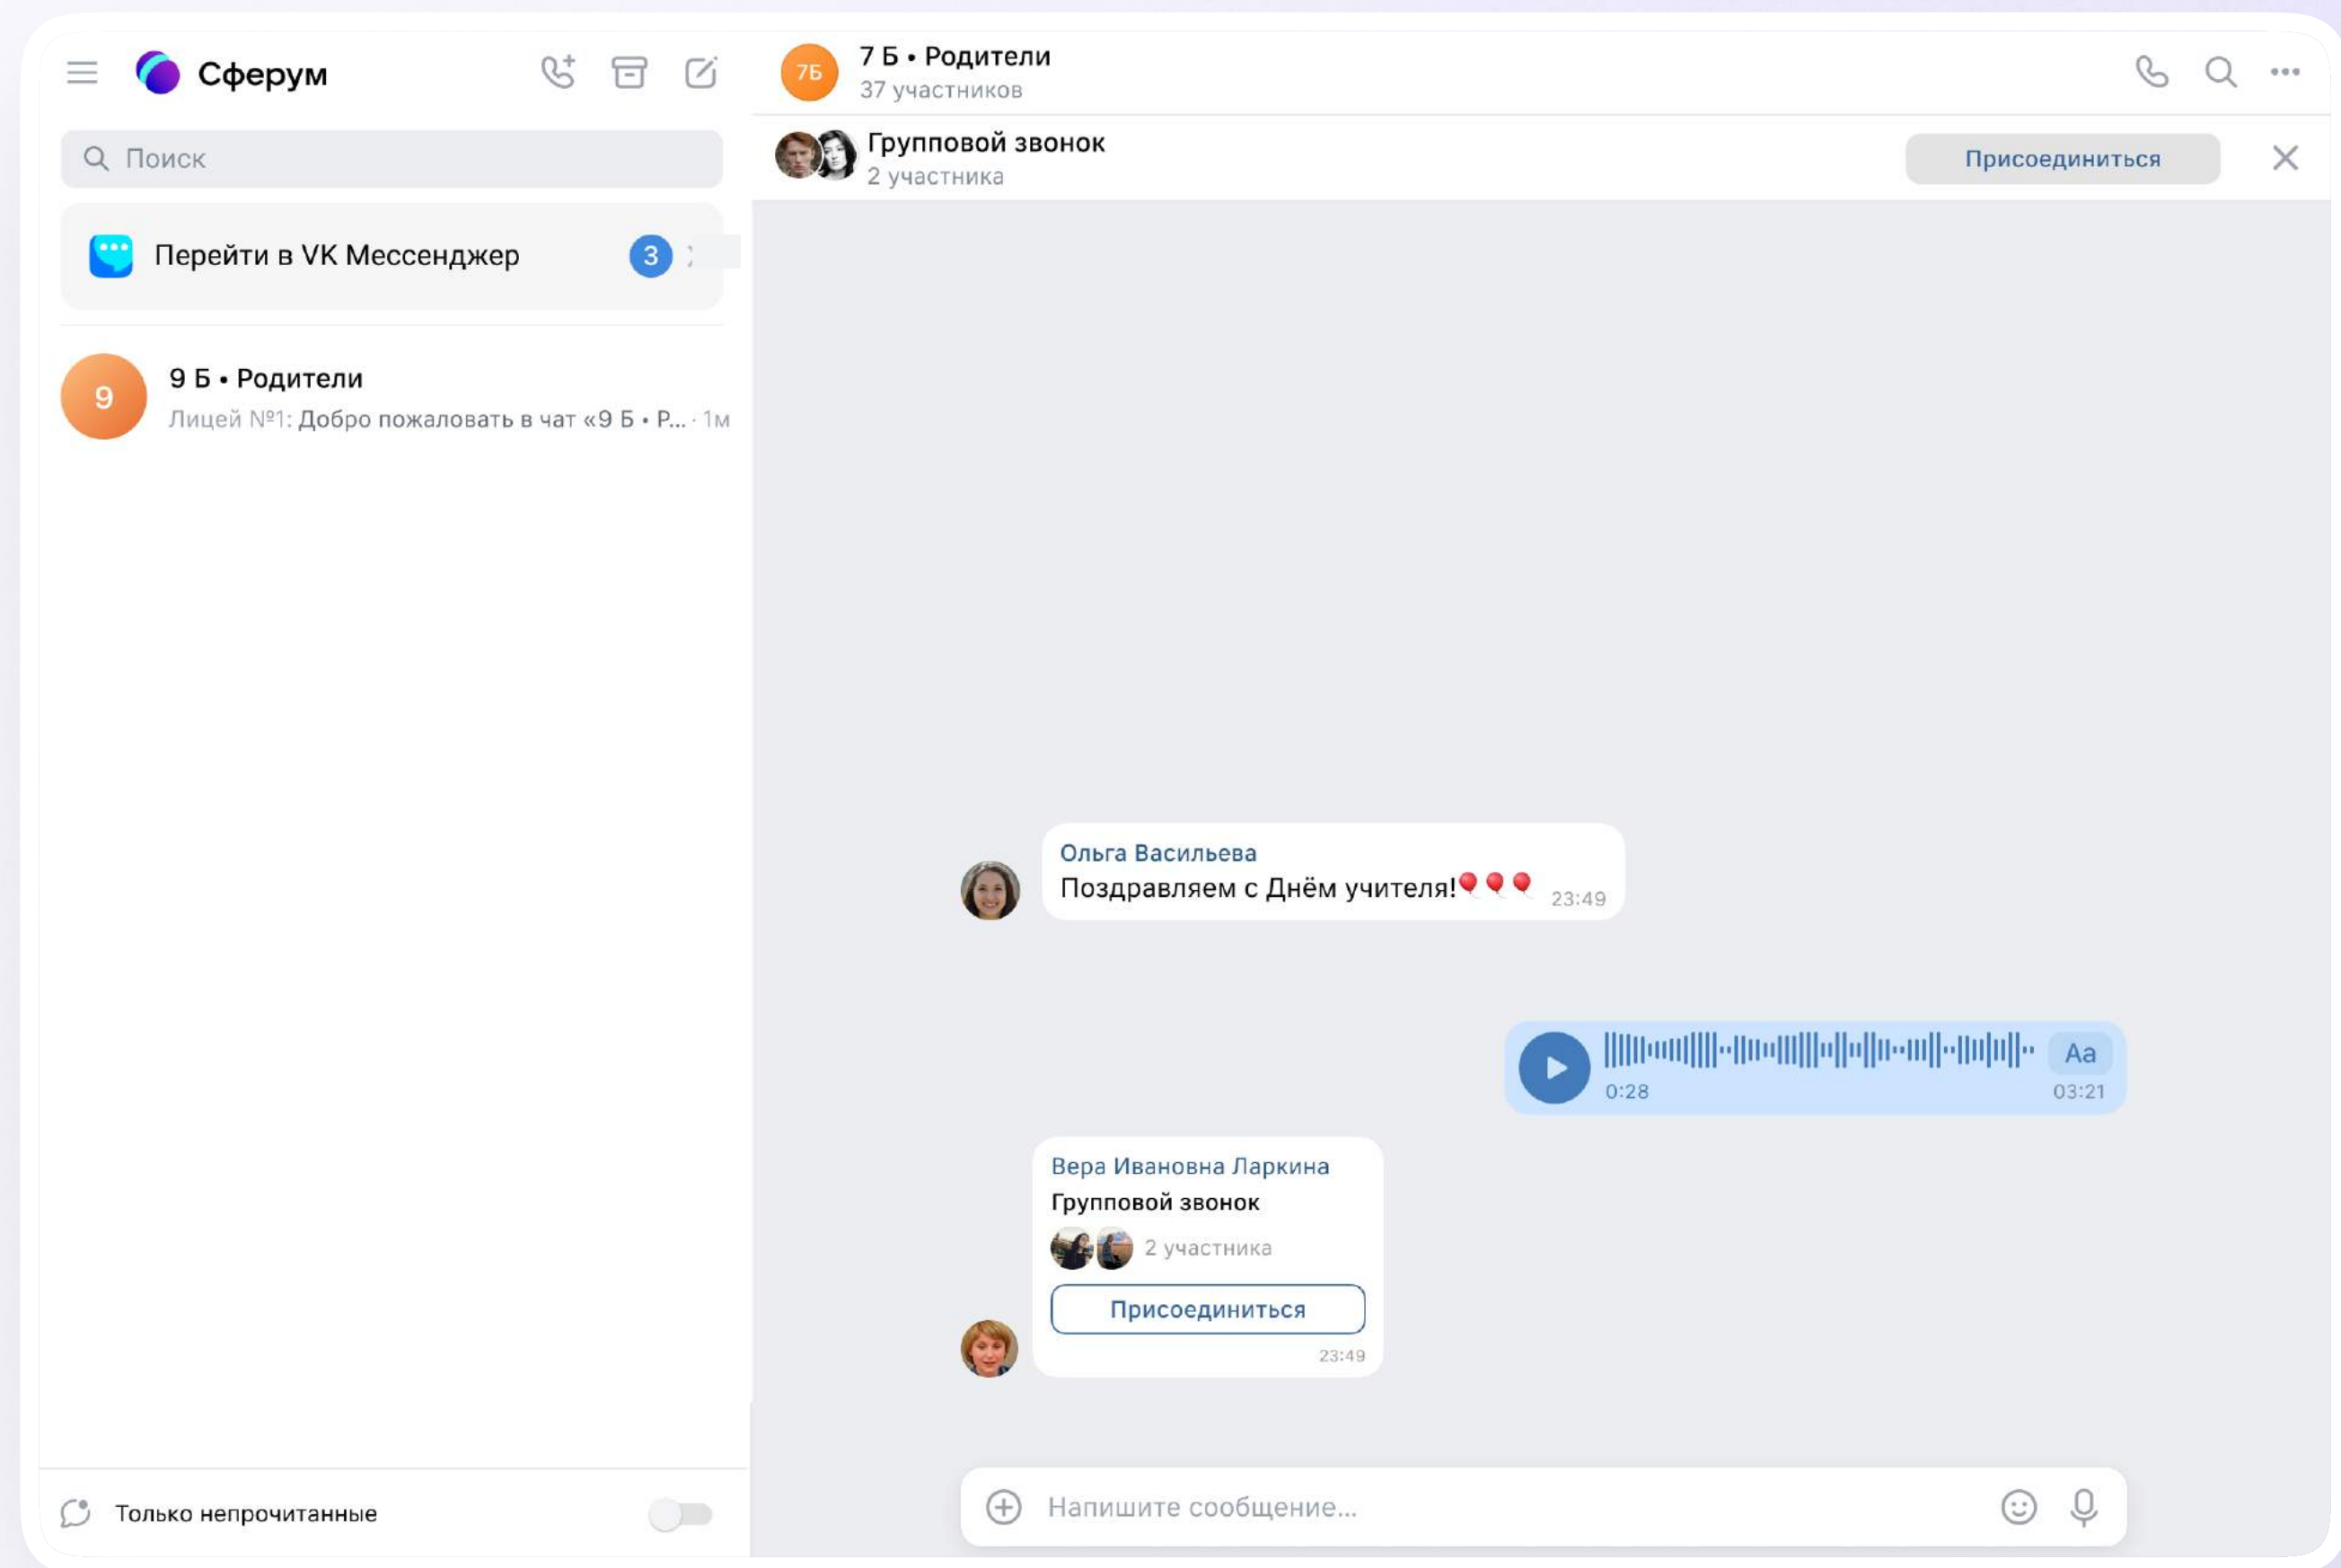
Сферум

Поиск

Перейти в VK Мессенджер 3

9

9 Б • Родители

Лицей №1: Добро пожаловать в чат «9 Б • Р... · 1м

Только непрочитанные

7Б

7 Б • Родители

37 участников

Групповой звонок

2 участника

Присоединиться

Ольга Васильева

Поздравляем с Днём учителя!🎈🎈🎈 23:49

0:28 Aa 03:21

Вера Ивановна Ларкина

Групповой звонок

2 участника

Присоединиться

23:49

Напишите сообщение...